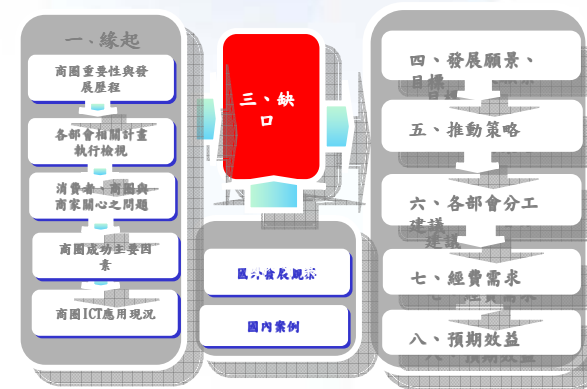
一、緣起

商圈重要性與發展歷程

各部會相關計畫執行檢視

消費者、商圈與商家關心之問題

商圈成功主要因素

商圈ICT應用現況

三、缺口

國外發展現況

國內案例

四、發展願景、目標

五、推動策略

六、各部會分工建議

七、經費需求

八、預期效益